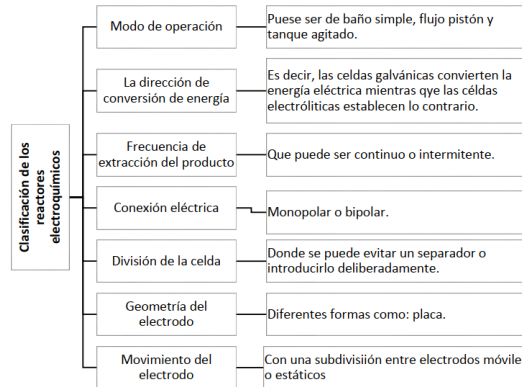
Clasificación de los reactores electroquímicos

Modo de operación

Puese ser de baño simple, flujo pistón y tanque agitado.

La dirección de conversión de energía

Es decir, las celdas galvánicas convierten la energía eléctrica mientras qye las céldas electrólíticas establecen lo contrario.

Frecuencia de extracción del producto

Que puede ser continuo o intermitente.

Conexión eléctrica

Monopolar o bipolar.

División de la celda

Donde se puede evitar un separador o introducirlo deliberadamente.

Geometría del electrodo

Diferentes formas como: placa.

Movimiento del electrodo

Con una subdivisiión entre electrodos móvile o estáticos